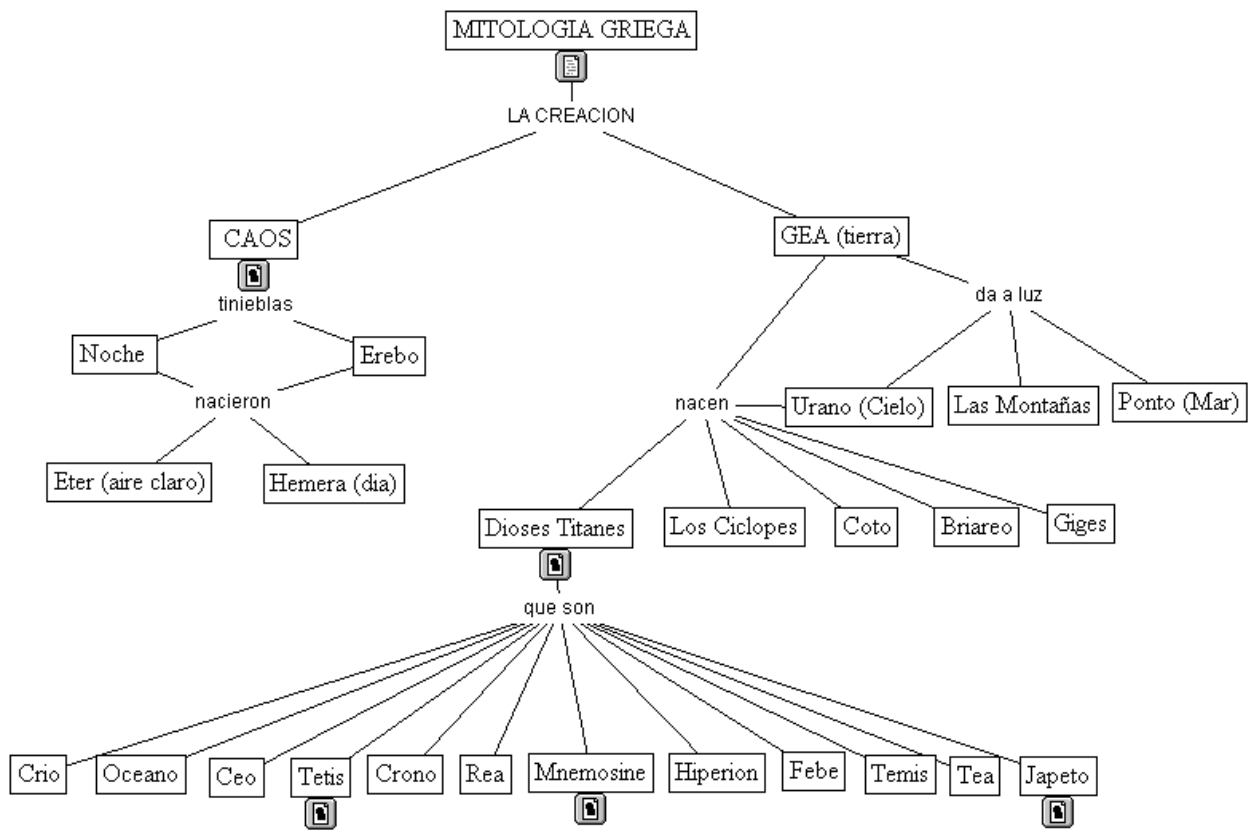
MITOLOGIA GRIEGA

LA CREACION

CAOS

tinieblas

Noche

Erebo

nacieron

Eter (aire claro)

Hemera (dia)

GEA (tierra)

da a luz

Urano (Cielo)

Las Montañas

Ponto (Mar)

nacen

Dioses Titanes

Los Ciclopes

Coto

Briareo

Giges

que son

Crio

Oceano

Ceo

Tetis

Crono

Rea

Mnemosine

Hiperion

Febe

Temis

Tea

Japeto